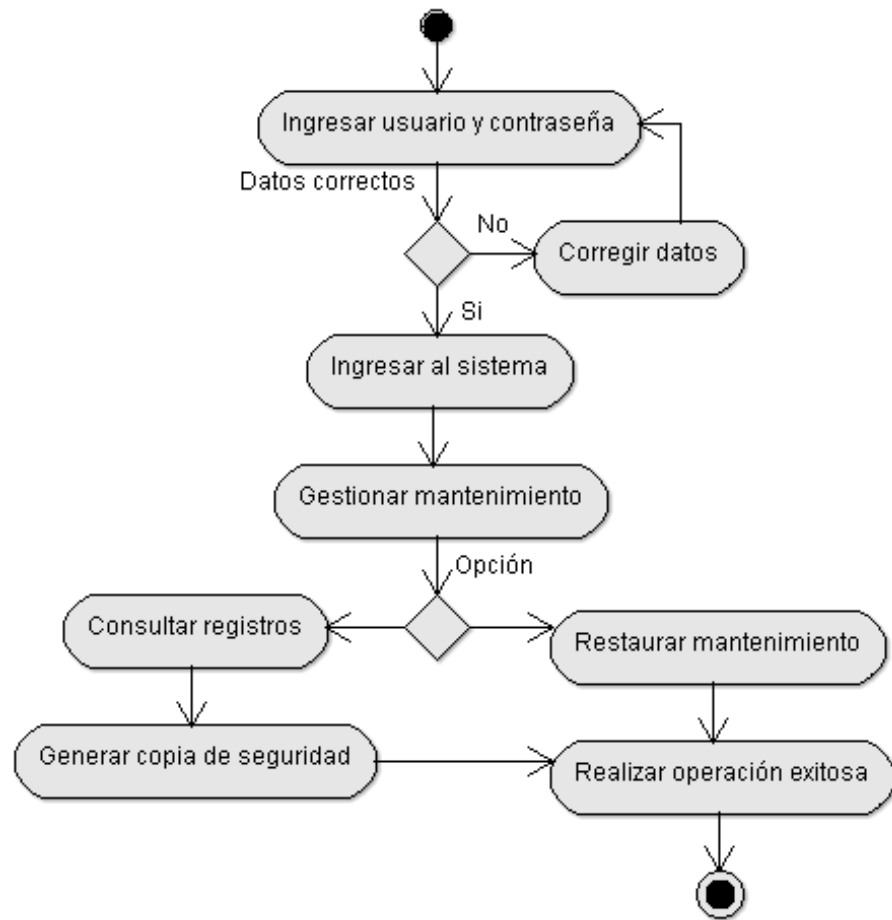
Ingresar usuario y contraseña

Datos correctos

No

Corregir datos

Si

Ingresar al sistema

Gestionar mantenimiento

Opción

Consultar registros

Restaurar mantenimiento

Generar copia de seguridad

Realizar operación exitosa